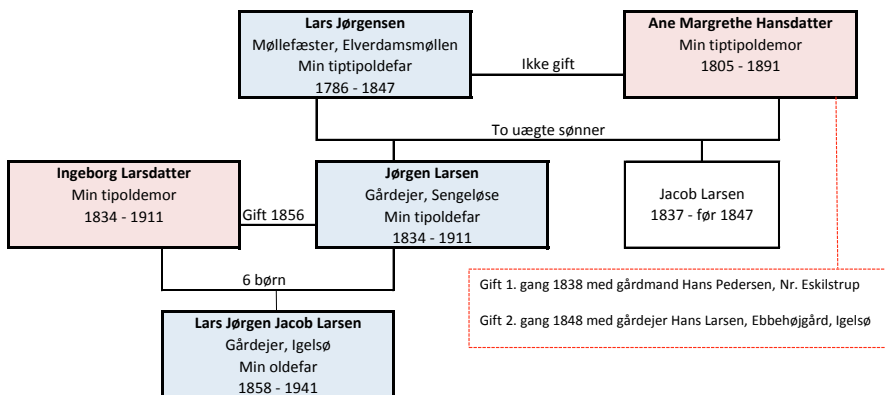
Lars Jørgensen
Møllefæster, Elverdamsmøllen
Min tiptipoldefar
1786 - 1847

Ikke gift

Ane Margrethe Hansdatter
Min tiptipoldemor
1805 - 1891

To uægte sønner

Ingeborg Larsdatter
Min tipoldemor
1834 - 1911

Gift 1856

Jørgen Larsen
Gårdejer, Sengeløse
Min tipoldefar
1834 - 1911

Jacob Larsen
1837 - før 1847

Gift 1. gang 1838 med gårdmand Hans Pedersen, Nr. Eskilstrup

Gift 2. gang 1848 med gårdejer Hans Larsen, Ebbehøjgård, Igelsø

6 børn

Lars Jørgen Jacob Larsen
Gårdejer, Igelsø
Min oldefar
1858 - 1941